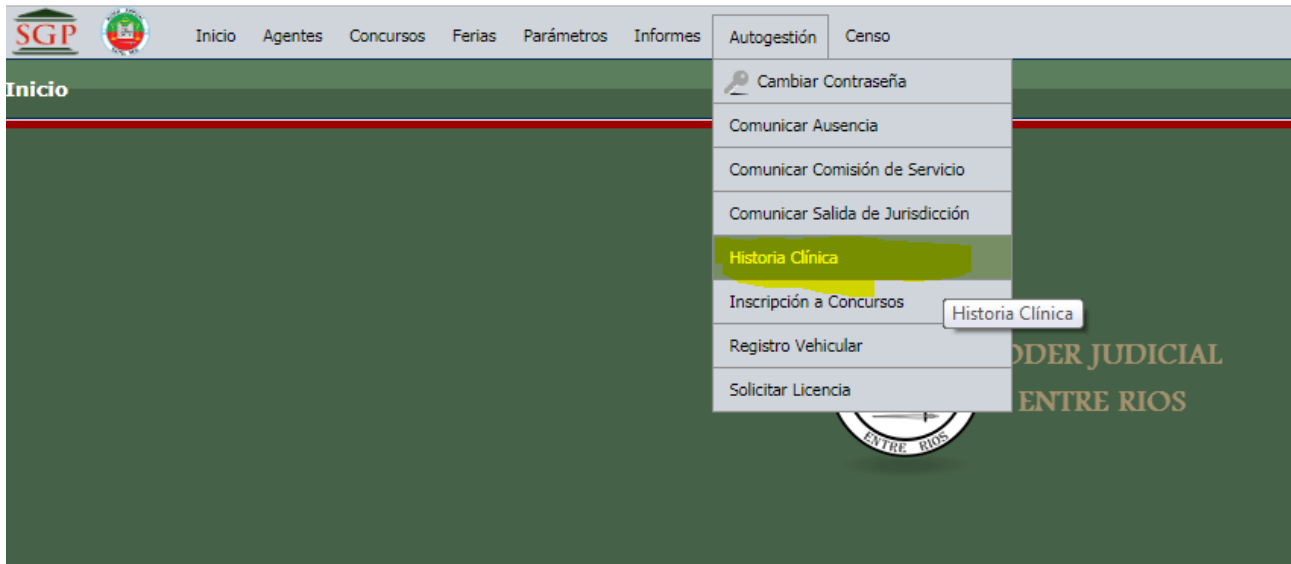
SGP

Inicio Agentes Concursos Ferias Parámetros Informes Autogestión Censo

Inicio

Cambiar Contraseña
Comunicar Ausencia
Comunicar Comisión de Servicio
Comunicar Salida de Jurisdicción
Historia Clínica
Inscripción a Concursos
Registro Vehicular
Solicitar Licencia

Historia Clínica

ODER JUDICIAL
ENTRE RIOS

ENTRE RIOS